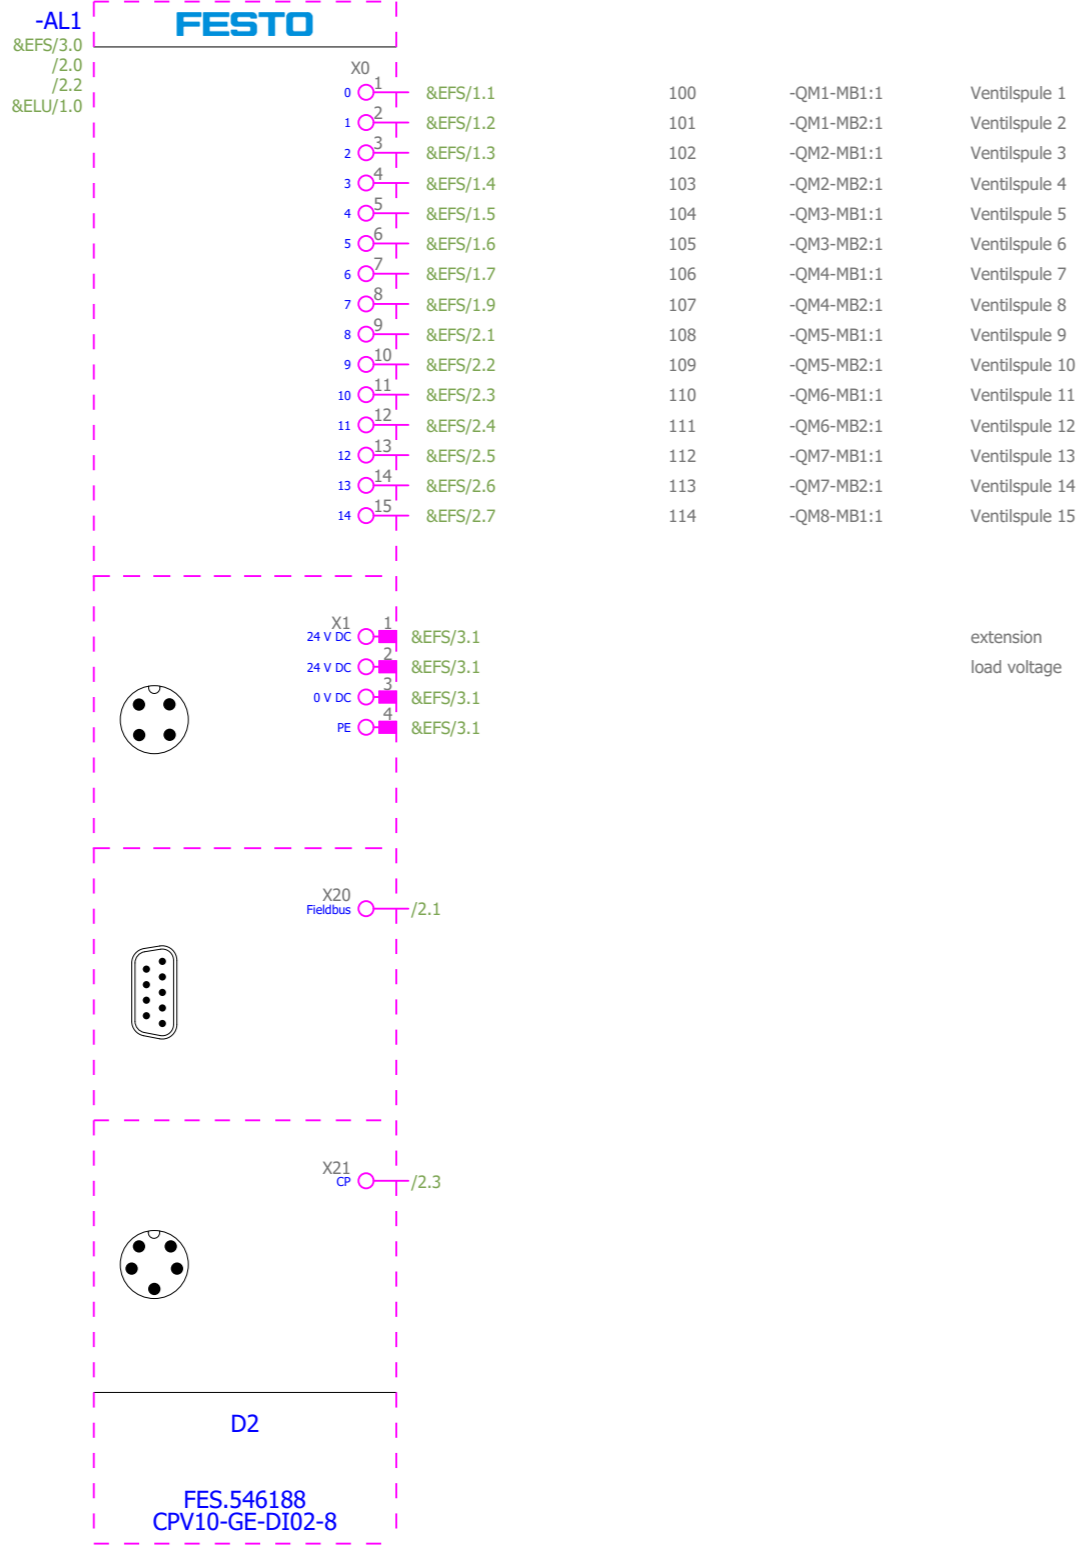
-AL1
&EFS/3.0
/2.0
/2.2
&ELU/1.0

FESTO

X0

| | | | | | |
|---|---|---|---|---|---|
| 0 | 1 | &EFS/1.1 | 100 | -QM1-MB1:1 | Ventilspule 1 |
| 1 | 2 | &EFS/1.2 | 101 | -QM1-MB2:1 | Ventilspule 2 |
| 2 | 3 | &EFS/1.3 | 102 | -QM2-MB1:1 | Ventilspule 3 |
| 3 | 4 | &EFS/1.4 | 103 | -QM2-MB2:1 | Ventilspule 4 |
| 4 | 5 | &EFS/1.5 | 104 | -QM3-MB1:1 | Ventilspule 5 |
| 5 | 6 | &EFS/1.6 | 105 | -QM3-MB2:1 | Ventilspule 6 |
| 6 | 7 | &EFS/1.7 | 106 | -QM4-MB1:1 | Ventilspule 7 |
| 7 | 8 | &EFS/1.9 | 107 | -QM4-MB2:1 | Ventilspule 8 |
| 8 | 9 | &EFS/2.1 | 108 | -QM5-MB1:1 | Ventilspule 9 |
| 9 | 10 | &EFS/2.2 | 109 | -QM5-MB2:1 | Ventilspule 10 |
| 10 | 11 | &EFS/2.3 | 110 | -QM6-MB1:1 | Ventilspule 11 |
| 11 | 12 | &EFS/2.4 | 111 | -QM6-MB2:1 | Ventilspule 12 |
| 12 | 13 | &EFS/2.5 | 112 | -QM7-MB1:1 | Ventilspule 13 |
| 13 | 14 | &EFS/2.6 | 113 | -QM7-MB2:1 | Ventilspule 14 |
| 14 | 15 | &EFS/2.7 | 114 | -QM8-MB1:1 | Ventilspule 15 |

X1
24 V DC 1 &EFS/3.1 extension
24 V DC 2 &EFS/3.1 load voltage
0 V DC 3 &EFS/3.1
PE 4 &EFS/3.1

X20
Fieldbus /2.1

X21
CP /2.3

D2

FES.546188
CPV10-GE-DI02-8